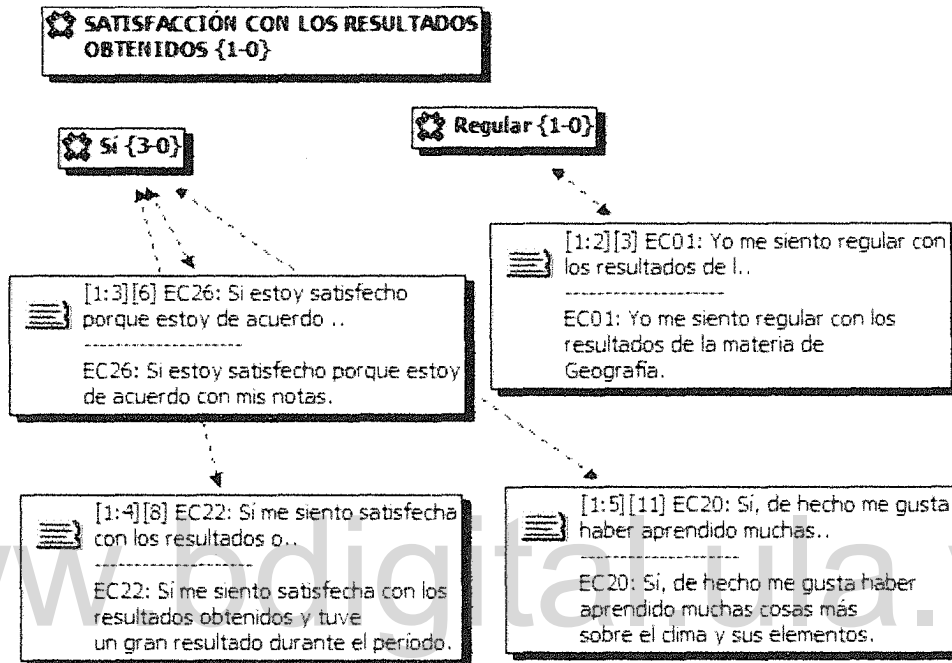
SATISFACCIÓN CON LOS RESULTADOS OBTENIDOS {1-0}

Sí {3-0}

Regular {1-0}

[1:2][3] EC01: Yo me siento regular con los resultados de l..
--------------------
EC01: Yo me siento regular con los resultados de la materia de Geografia.

[1:3][6] EC26: Si estoy satisfecho porque estoy de acuerdo ..
--------------------
EC26: Si estoy satisfecho porque estoy de acuerdo con mis notas.

[1:4][8] EC22: Sí me siento satisfecha con los resultados o..
--------------------
EC22: Sí me siento satisfecha con los resultados obtenidos y tuve un gran resultado durante el periodo.

[1:5][11] EC20: Sí, de hecho me gusta haber aprendido muchas..
--------------------
EC20: Sí, de hecho me gusta haber aprendido muchas cosas más sobre el clima y sus elementos.

www.bdigital.ula.ve